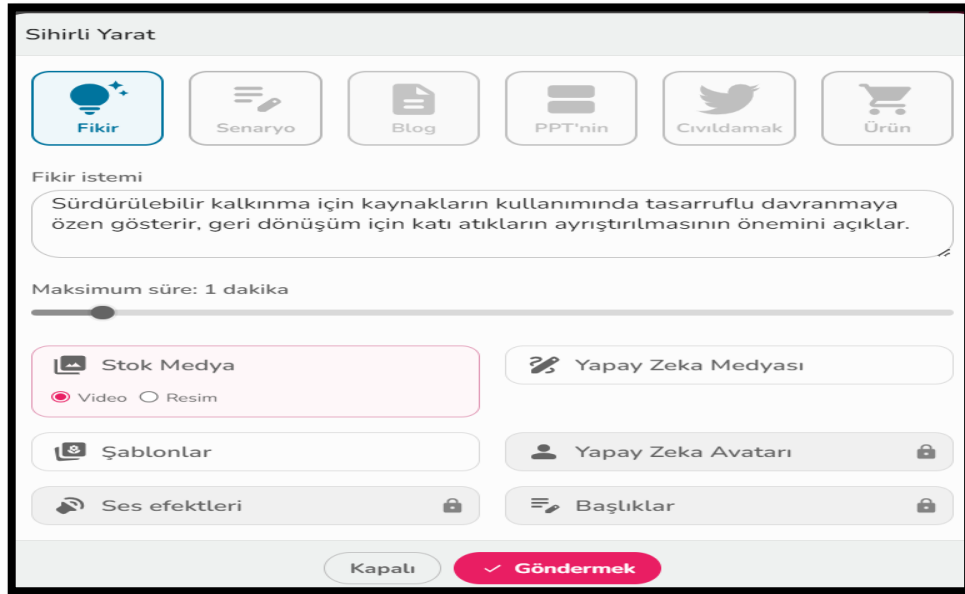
Sihirli Yarat

Fikir
Senaryo
Blog
PPT'nin
Cıvıldamak
Ürün

Fikir istemi

Sürdürülebilir kalkınma için kaynakların kullanımında tasarruflu davranmaya özen gösterir, geri dönüşüm için katı atıkların ayrıştırılmasının önemini açıklar.

Maksimum süre: 1 dakika

Stok Medya
Video
Resim

Yapay Zeka Medyası

Şablonlar

Yapay Zeka Avatarı

Ses efektleri

Başlıklar

Kapalı
Göndermek